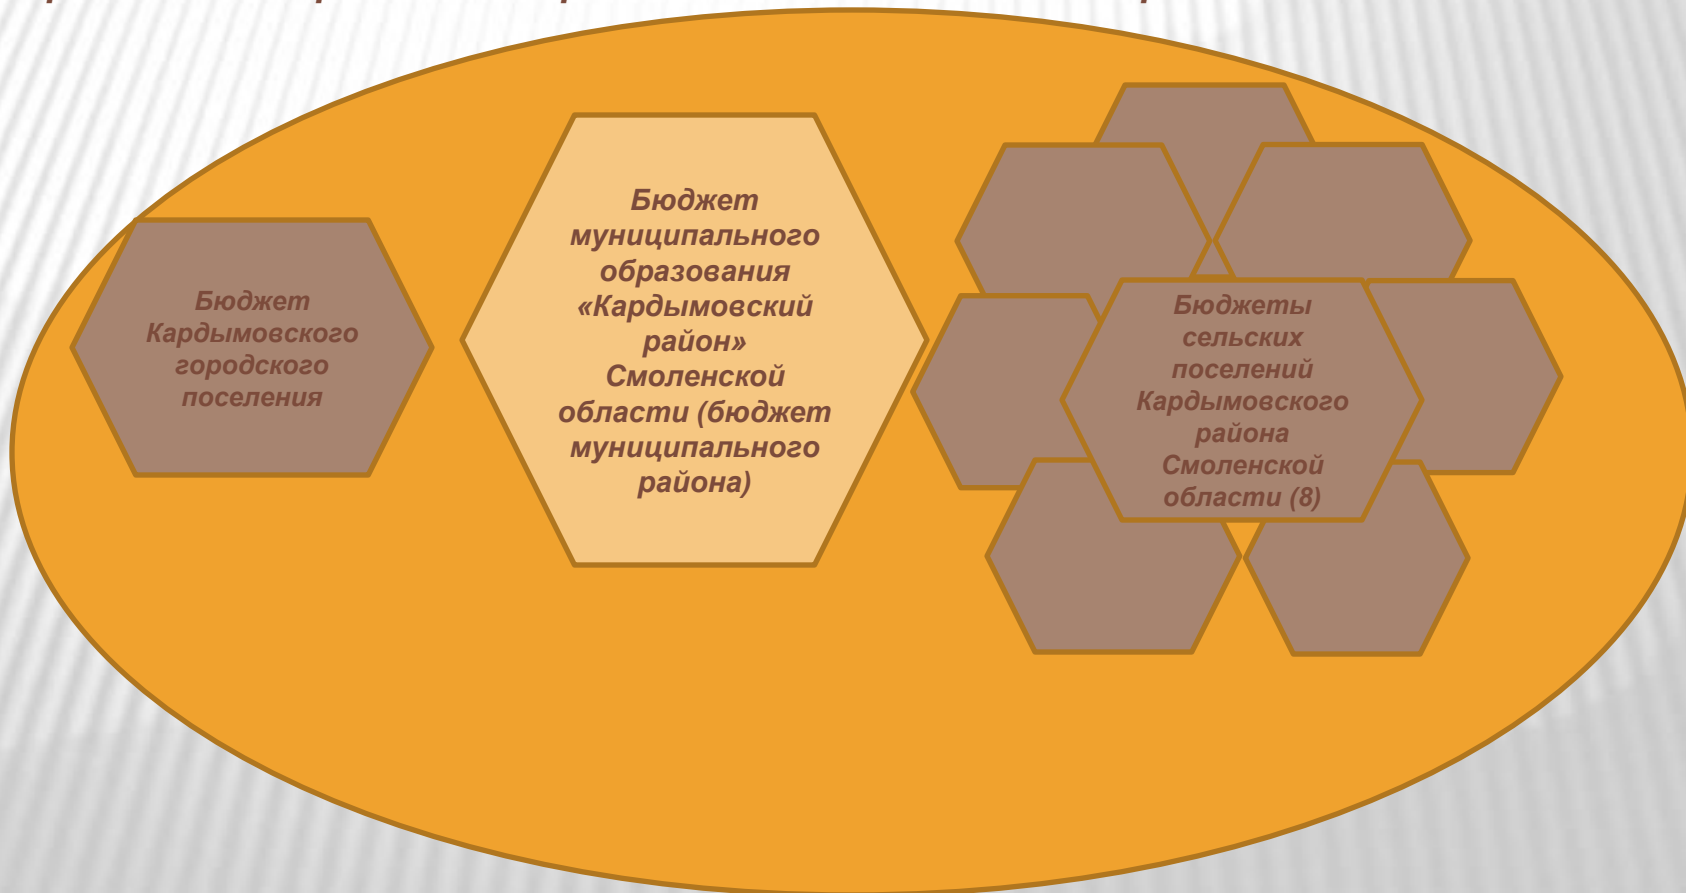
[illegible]

Бюджет Кардымовского городского поселения

Бюджет муниципального образования «Кардымовский район» Смоленской области (бюджет муниципального района)

Бюджеты сельских поселений Кардымовского района Смоленской области (8)